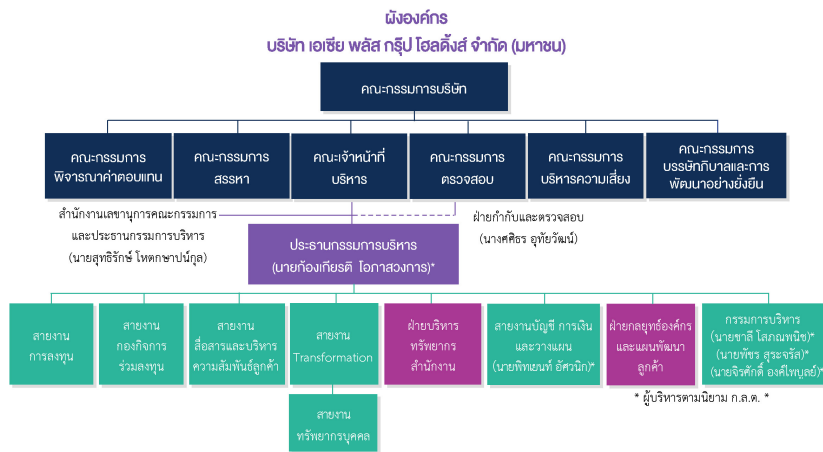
ผังองค์กร
บริษัท เอเซีย พลัส กรุ๊ป โฮลดิ้งส์ จำกัด (มหาชน)

คณะกรรมการบริษัท

คณะกรรมการพิจารณาค่าตอบแทน

คณะกรรมการสรรหา

คณะเจ้าหน้าที่บริหาร

คณะกรรมการตรวจสอบ

คณะกรรมการบริหารความเสี่ยง

คณะกรรมการบรรษัทภิบาลและการพัฒนาอย่างยั่งยืน

สำนักงานเลขานุการคณะกรรมการและประธานกรรมการบริหาร (นายสุทธิรักษ์ โหตกษาปน์กุล)

ฝ่ายกำกับและตรวจสอบ (นางศศิธร อุทัยวัฒน์)

ประธานกรรมการบริหาร (นายก้องเกียรติ โอภาสวงการ)*

สายงานการลงทุน

สายงานกองกิจการร่วมลงทุน

สายงานสื่อสารและบริหารความสัมพันธ์ลูกค้า

สายงาน Transformation

ฝ่ายบริหารทรัพยากรสำนักงาน

สายงานบัญชี การเงิน และวางแผน (นายพิเชษฐ์ อัศวนิก)*

ฝ่ายกลยุทธ์องค์กรและแผนพัฒนาลูกค้า

กรรมการบริหาร (นายชาลี โสภณพนิช)* (นายพัชร สุระจรัส)* (นายจิรศักดิ์ องค์ไพบูลย์)*

สายงานทรัพยากรบุคคล

* ผู้บริหารตามนิยาม ก.ล.ต. *